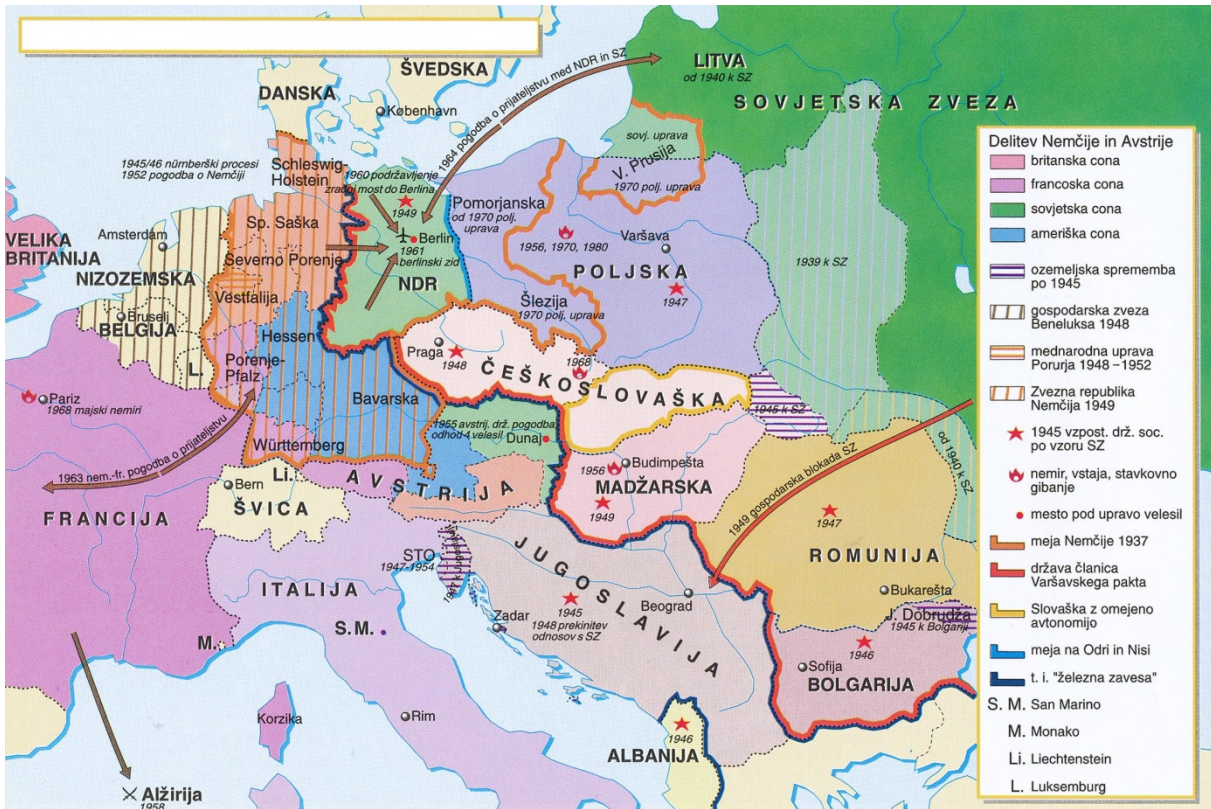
ŠVEDSKA

LITVA
od 1940 k SZ

SOVJETSKA ZVEZA

DANSKA

København

1964 pogodba o prijateljstvu med NDR in SZ

sovj. uprava

V. Prusija
1970 polj. uprava

1945/46 nürnberški procesi
1952 pogodba o Nemčiji

Schleswig-Holstein

1960 podržavljenje
zračni most do Berlina

1949

Pomorjanska
od 1970 polj. uprava

VELIKA BRITANIJA

Amsterdam

Sp. Saška

Berlin
1961 berlinski zid

1956, 1970, 1980

Varšava

NIZOZEMSKA

Severno Porenje

Vestfalija

NDR

POLJSKA

1947

1939 k SZ

Bruselj

BELGIJA

Hessen

Šlezija
1970 polj. uprava

L.

Porenje-Pfalz

Praga

1948

1968

ČEŠKOSLOVAŠKA

Pariz
1968 majski nemiri

Bavarska

1945 k SZ

1955 avstrij. drž. pogodba, odhod 4 velesil

Dunaj

Württemberg

1963 nem.-fr. pogodba o prijateljstvu

Li.

Bern

AVSTRIJA

1956

Budimpešta

MADŽARSKA

1949

FRANCIJA

ŠVICA

1949 gospodarska blokada SZ

od 1940 k SZ

1947

JUGOSLAVIJA

STO
1947-1954

1947 k Jugoslaviji

ROMUNIJA

ITALIJA

1945
1948 prekinitev odnosov s SZ

Zadar

Beograd

Bukarešta

S.M.

J. Dobrudža
1945 k Bolgariji

M.

1946

Sofija

BOLGARIJA

Korzika

Rim

1946

ALBANIJA

Alžirija
1958

Delitev Nemčije in Avstrije
britanska cona
francoska cona
sovjetska cona
ameriška cona
ozemeljska sprememba po 1945
gospodarska zveza Beneluksa 1948
mednarodna uprava Porurja 1948 – 1952
Zvezna republika Nemčija 1949
1945 vzpost. drž. soc. po vzoru SZ
nemir, vstaja, stavkovno gibanje
mesto pod upravo velesil
meja Nemčije 1937
država članica Varšavskega pakta
Slovaška z omejeno avtonomijo
meja na Odri in Nisi
t. i. "železna zavesa"
S. M. San Marino
M. Monako
Li. Liechtenstein
L. Luksemburg